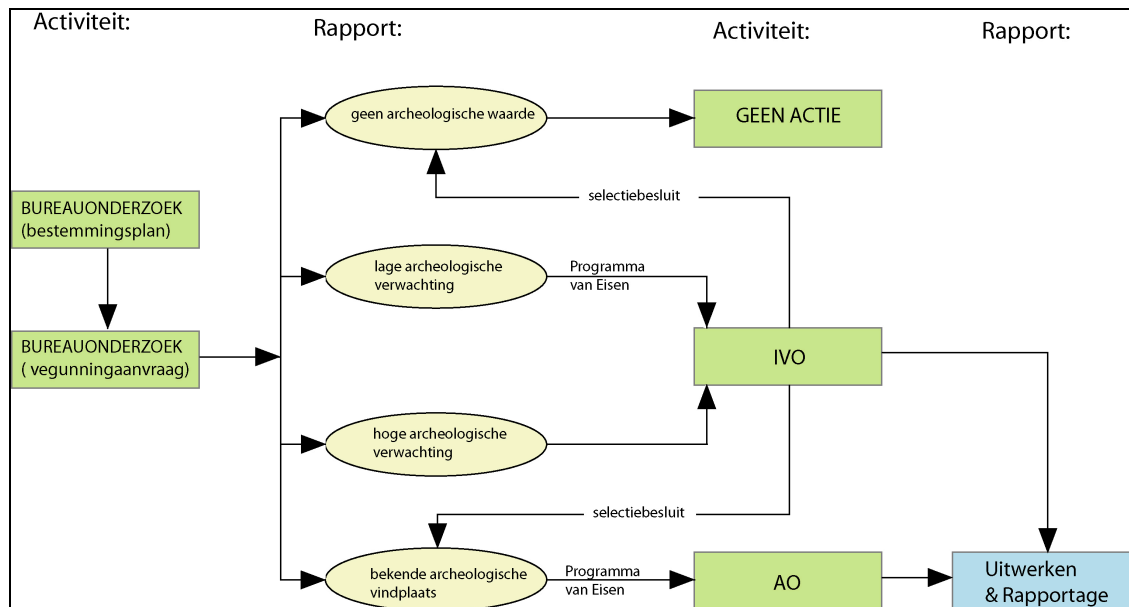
Activiteit:

Rapport:

Activiteit:

Rapport:

geen archeologische waarde

GEEN ACTIE

selectiebesluit

BUREAUONDERZOEK (bestemmingsplan)

lage archeologische verwachting

Programma van Eisen

BUREAUONDERZOEK ( vegunningaanvraag)

IVO

hoge archeologische verwachting

selectiebesluit

bekende archeologische vindplaats

Programma van Eisen

AO

Uitwerken & Rapportage